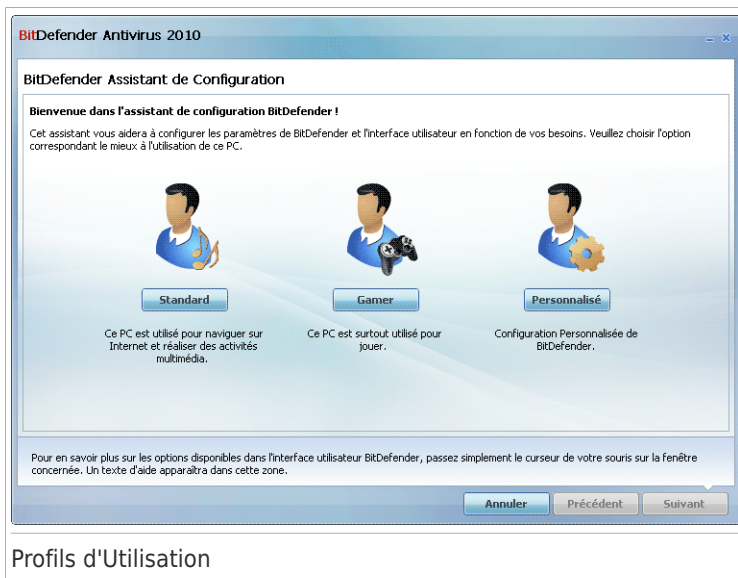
BitDefender Antivirus 2010

BitDefender Assistant de Configuration

Bienvenue dans l'assistant de configuration BitDefender !

Cet assistant vous aidera à configurer les paramètres de BitDefender et l'interface utilisateur en fonction de vos besoins. Veuillez choisir l'option correspondant le mieux à l'utilisation de ce PC.

Standard

Ce PC est utilisé pour naviguer sur Internet et réaliser des activités multimédia.

Gamer

Ce PC est surtout utilisé pour jouer.

Personnalisé

Configuration Personnalisée de BitDefender.

Pour en savoir plus sur les options disponibles dans l'interface utilisateur BitDefender, passez simplement le curseur de votre souris sur la fenêtre concernée. Un texte d'aide apparaîtra dans cette zone.

Annuler Précédent Suivant

Profils d'Utilisation